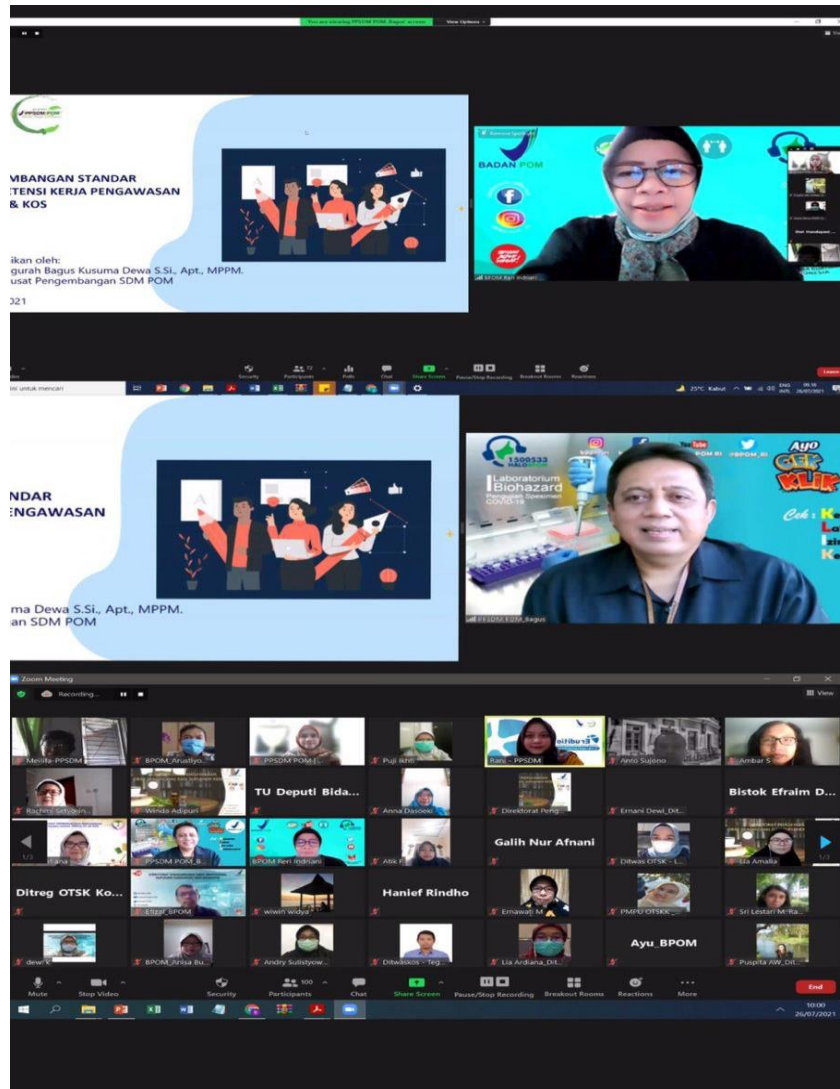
You are viewing PPSDM POM_Bagus' screen View Options

PPSDM POM

MBANGAN STANDAR
TENSI KERJA PENGAWASAN
& KOS

ikan oleh:
gurah Bagus Kusuma Dewa S.Si., Apt., MPPM.
usat Pengembangan SDM POM

021

BADAN POM

PPSDM Rieri Indriani

Security Participants Polls Chat Share Screen Pause/Stop Recording Breakout Rooms Reactions

ini untuk mencari

25°C Kabut

NDAR
ENGAWASAN

uma Dewa S.Si., Apt., MPPM.
an SDM POM

1500533 HALO BPOM

Laboratorium Biohazard
Pengujian Spesimen COVID-19

POM RI

AYO CEK KLIK

Cek : K L I K

PPSDM POM_Bagus

Zoom Meeting

Recording...

View

Melifa-PPSDM
BPOM_ArusBiyo...
PPSDM POM I...
Puji ikhf
Rani - PPSDM
Anto Sujono
Ambar S
Rachmi Setyanin
Winda Adipuri
TU Deputi Bida...
Anna Dasoeki
Direktorat Peng...
Ernani Dewi_Dit...
Bistok Efraim D...
PPSDM POM_B...
BPOM Rieri Indriani
Atik F
Galih Nur Afnani
Ditwas OTSK - L...
Lia Amalia
Ditreg OTSK Ko...
Elizal_BPOM
wiwin widya
Hanief Rindho
Ernawati M
PMPU OTSKK...
Sri Lestari M. Ra...
dewi K
BPOM_Anisa Bu...
Andry Sulistyow...
Ditwaskos - Teg...
Lia Ardiana_Dit...
Ayu_BPOM
Puspita AW_Dit...

Mute Stop Video Security Participants 100 Chat Share Screen Pause/Stop Recording Breakout Rooms Reactions More End

10:00
26/07/2021